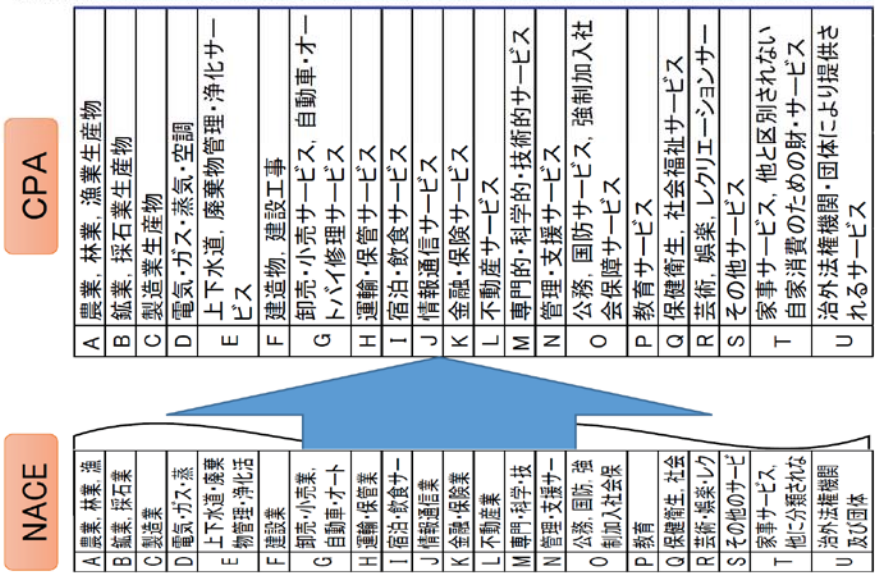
CPA

| | |
|---|---|
| A | 農業，林業，漁業生産物 |
| B | 鉱業，採石業生産物 |
| C | 製造業生産物 |
| D | 電気・ガス・蒸気，空調 |
| E | 上下水道，廃棄物管理・浄化サービス |
| F | 建造物，建設工事 |
| G | 卸売・小売サービス，自動車・オートバイ修理サービス |
| H | 運輸・保管サービス |
| I | 宿泊・飲食サービス |
| J | 情報通信サービス |
| K | 金融・保険サービス |
| L | 不動産サービス |
| M | 専門的・科学的・技術的サービス |
| N | 管理・支援サービス |
| O | 公務，国防サービス，強制加入社会保障サービス |
| P | 教育サービス |
| Q | 保健衛生，社会福祉サービス |
| R | 芸術，娯楽，レクリエーションサービス |
| S | その他サービス |
| T | 家事サービス，他と区別されない自家消費のための財・サービス |
| U | 治外法権機関・団体により提供されるサービス |

NACE

| | |
|---|---|
| A | 農業，林業，漁業 |
| B | 鉱業，採石業 |
| C | 製造業 |
| D | 電気・ガス・蒸気 |
| E | 上下水道，廃棄物管理，浄化活動 |
| F | 建設業 |
| G | 卸売・小売業，自動車・オート |
| H | 運輸・保管業 |
| I | 宿泊・飲食サー |
| J | 情報通信業 |
| K | 金融・保険業 |
| L | 不動産業 |
| M | 専門・科学・技 |
| N | 管理・支援サー |
| O | 公務，国防，強制加入社会保 |
| P | 教育 |
| Q | 保健衛生，社会 |
| R | 芸術・娯楽・レク |
| S | その他のサービ |
| T | 家事サービス，他に分類されな |
| U | 治外法権機関及び団体 |